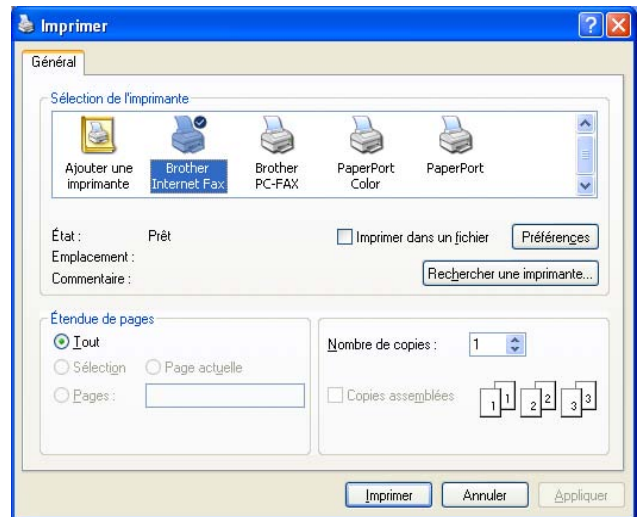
Imprimer

Général

Sélection de l'imprimante

Ajouter une imprimante

Brother Internet Fax

Brother PC-FAX

PaperPort Color

PaperPort

État : Prêt

Emplacement :

Commentaire :

Imprimer dans un fichier

Préférences

Rechercher une imprimante...

Étendue de pages

Tout

Sélection

Page actuelle

Pages :

Nombre de copies : 1

Copies assemblées

1 1 2 2 3 3

Imprimer

Annuler

Appliquer